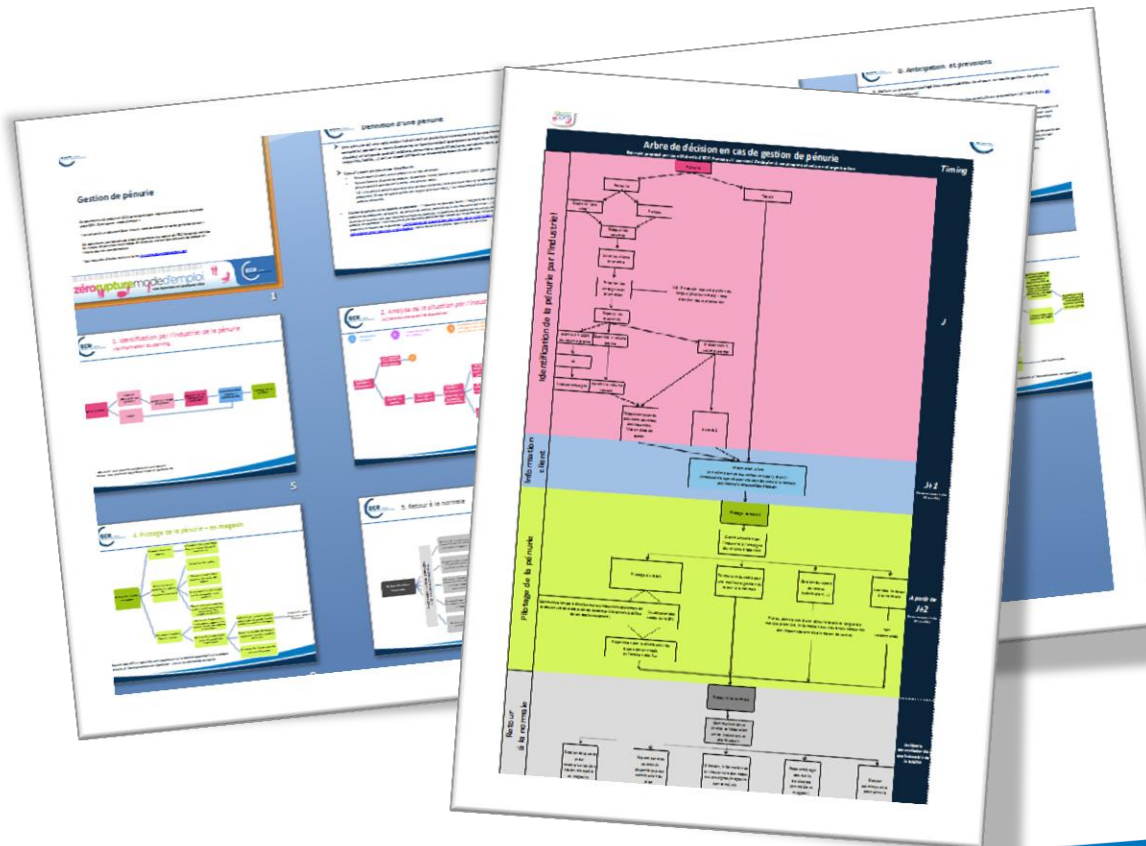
Arbre de décision en cas de gestion de pénurie

Timing

Identification de la pénurie par l'industriel

J

Information client

J+1

Pilotage de la pénurie

A partir de J+2

Retour à la normale

Gestion de pénurie

zérorupture mode d'emploi

Définition d'une pénurie

1. Identification par l'industriel de la pénurie

2. Analyse de la situation par l'industriel

4. Pilotage de la pénurie – en magasin

5. Retour à la normale

6. Anticipation et prévisions

1

5